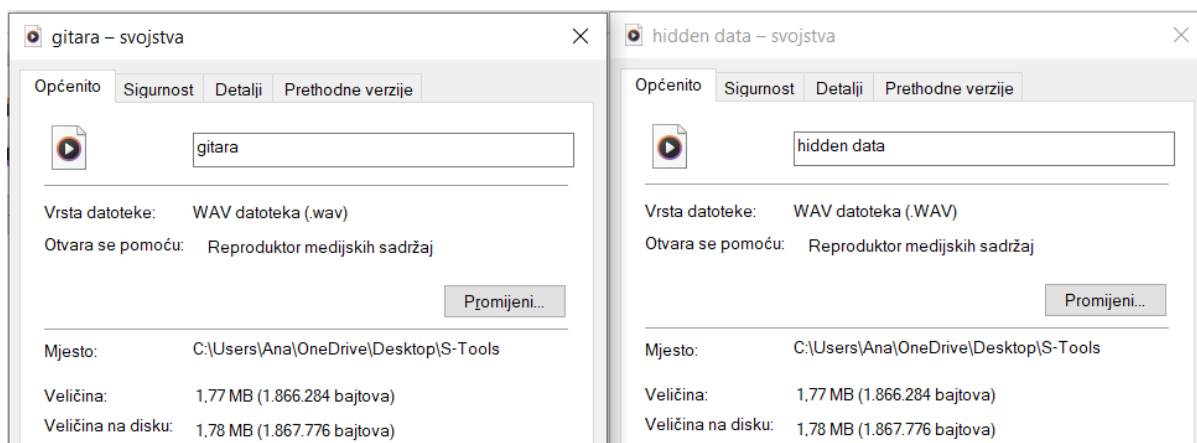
gitara – svojstva

×

Općenito | Sigurnost | Detalji | Prethodne verzije

gitara

Vrsta datoteke: WAV datoteka (.wav)

Otvara se pomoću: Reproduktor medijskih sadržaj

Promijeni...

Mjesto: C:\Users\Ana\OneDrive\Desktop\S-Tools

Veličina: 1,77 MB (1.866.284 bajtova)

Veličina na disku: 1,78 MB (1.867.776 bajtova)

hidden data – svojstva

×

Općenito | Sigurnost | Detalji | Prethodne verzije

hidden data

Vrsta datoteke: WAV datoteka (.WAV)

Otvara se pomoću: Reproduktor medijskih sadržaj

Promijeni...

Mjesto: C:\Users\Ana\OneDrive\Desktop\S-Tools

Veličina: 1,77 MB (1.866.284 bajtova)

Veličina na disku: 1,78 MB (1.867.776 bajtova)